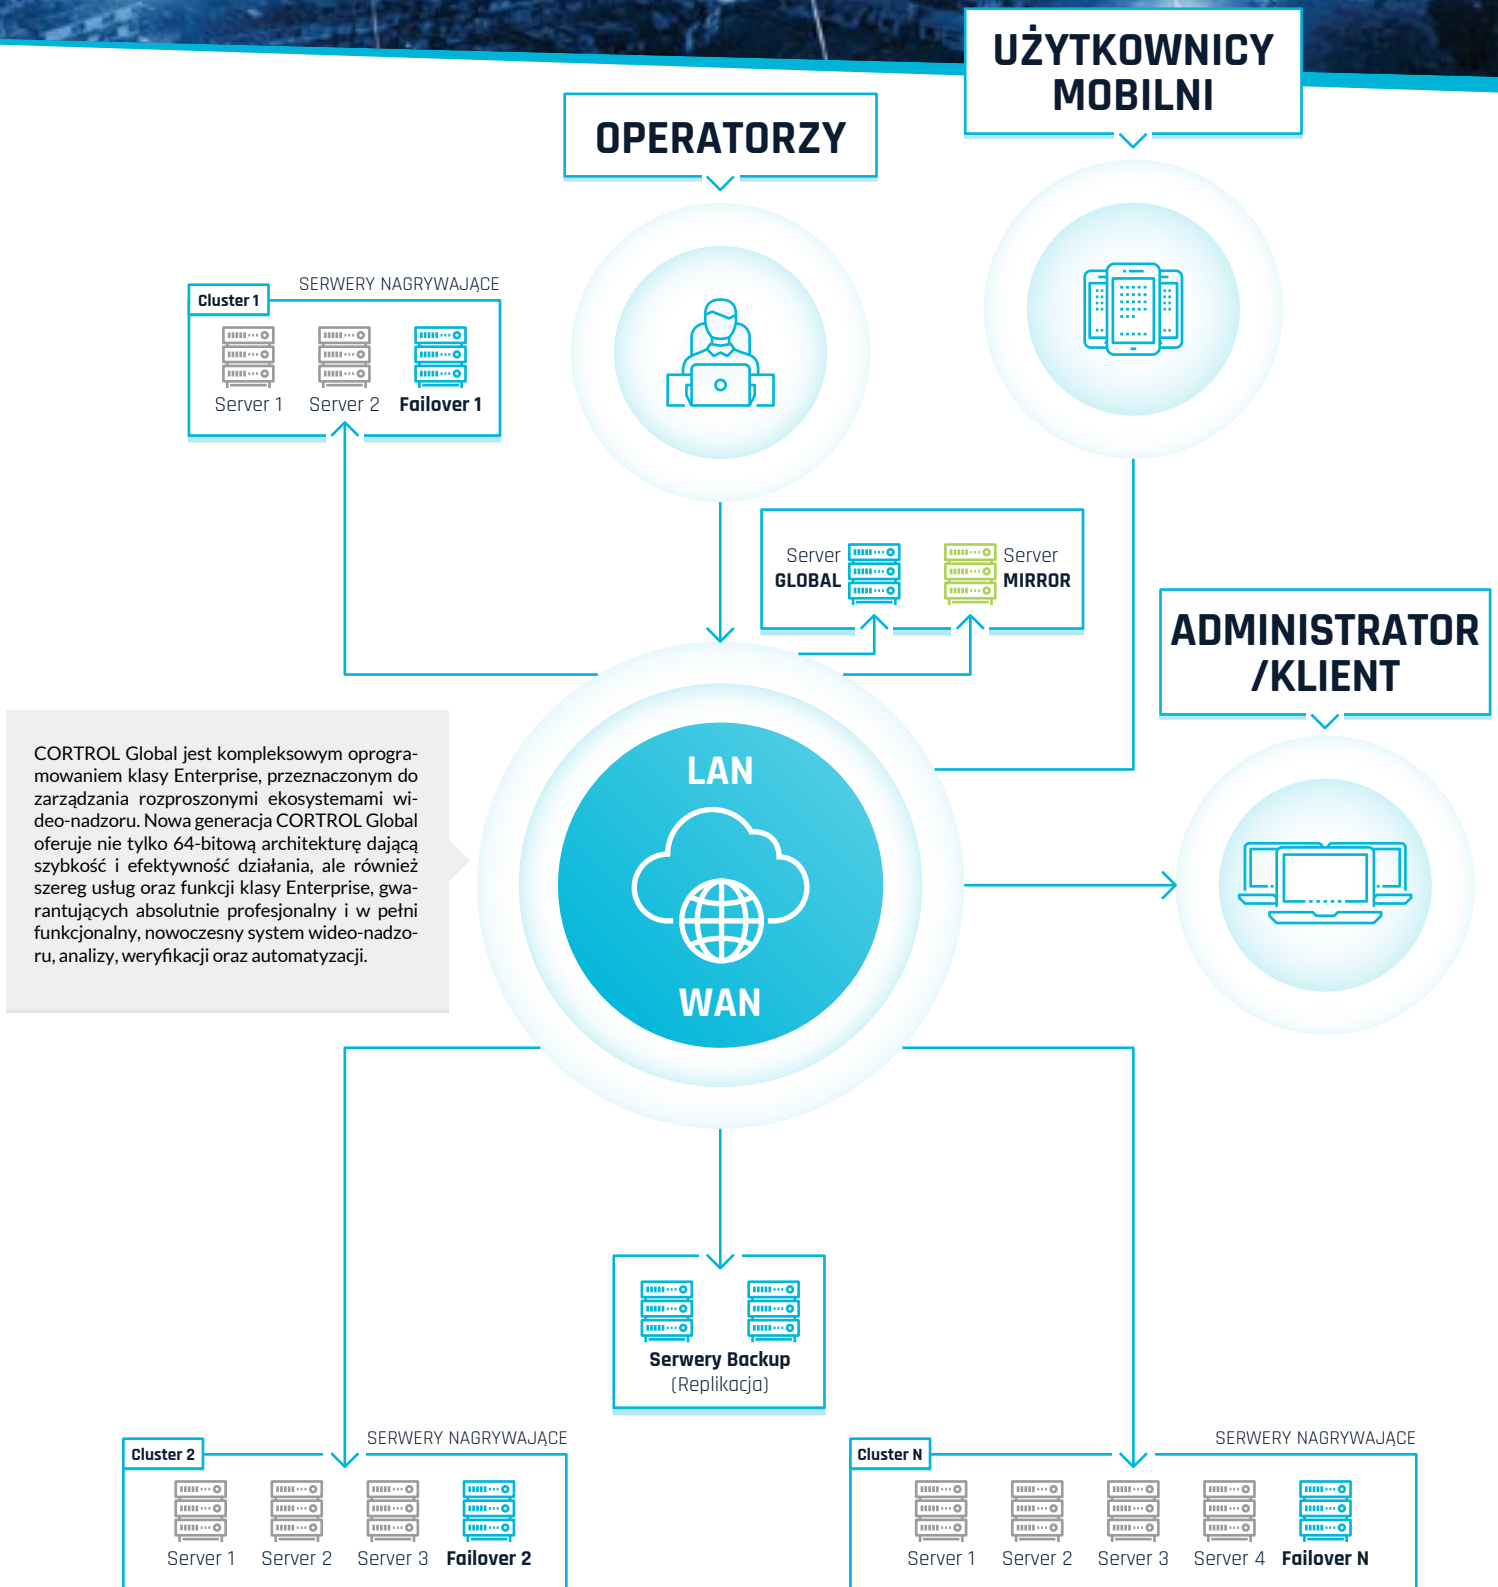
UŻYTKOWNICY MOBILNI

OPERATORZY

Cluster 1

SERWERY NAGRYWAJĄCE

Server 1 Server 2 Failover 1

Server GLOBAL

Server MIRROR

ADMINISTRATOR /KLIENT

CORTROL Global jest kompleksowym oprogramowaniem klasy Enterprise, przeznaczonym do zarządzania rozproszonymi ekosystemami wideo-nadzoru. Nowa generacja CORTROL Global oferuje nie tylko 64-bitową architekturę dającą szybkość i efektywność działania, ale również szereg usług oraz funkcji klasy Enterprise, gwarantujących absolutnie profesjonalny i w pełni funkcjonalny, nowoczesny system wideo-nadzoru, analizy, weryfikacji oraz automatyzacji.

LAN

WAN

Serwery Backup
(Replikacja)

Cluster 2

SERWERY NAGRYWAJĄCE

Server 1 Server 2 Server 3 Failover 2

Cluster N

SERWERY NAGRYWAJĄCE

Server 1 Server 2 Server 3 Server 4 Failover N